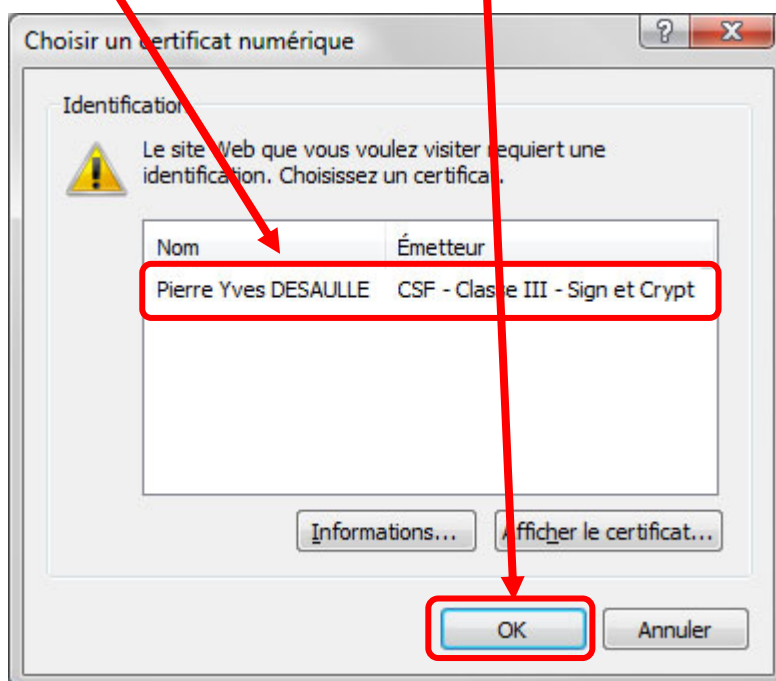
Choisir un certificat numérique

?

X

Identification

Le site Web que vous voulez visiter requiert une identification. Choisissez un certificat.

| Nom | Émetteur |
|---|---|
| Pierre Yves DESAULLE | CSF - Classe III - Sign et Crypt |

Informations...

Afficher le certificat...

OK

Annuler